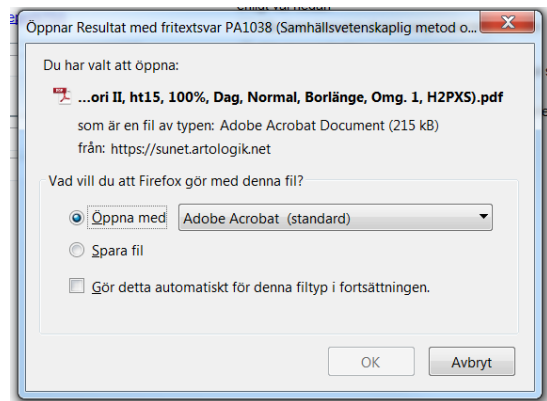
Öppnar Resultat med fritextsvar PA1038 (Samhällsvetenskaplig metod o...

Du har valt att öppna:

...ori II, ht15, 100%, Dag, Normal, Borlänge, Omg. 1, H2PXS).pdf

som är en fil av typen: Adobe Acrobat Document (215 kB)

från: https://sunet.artologik.net

Vad vill du att Firefox gör med denna fil?

Öppna med Adobe Acrobat (standard)

Spara fil

Gör detta automatiskt för denna filtyp i fortsättningen.

OK Avbryt